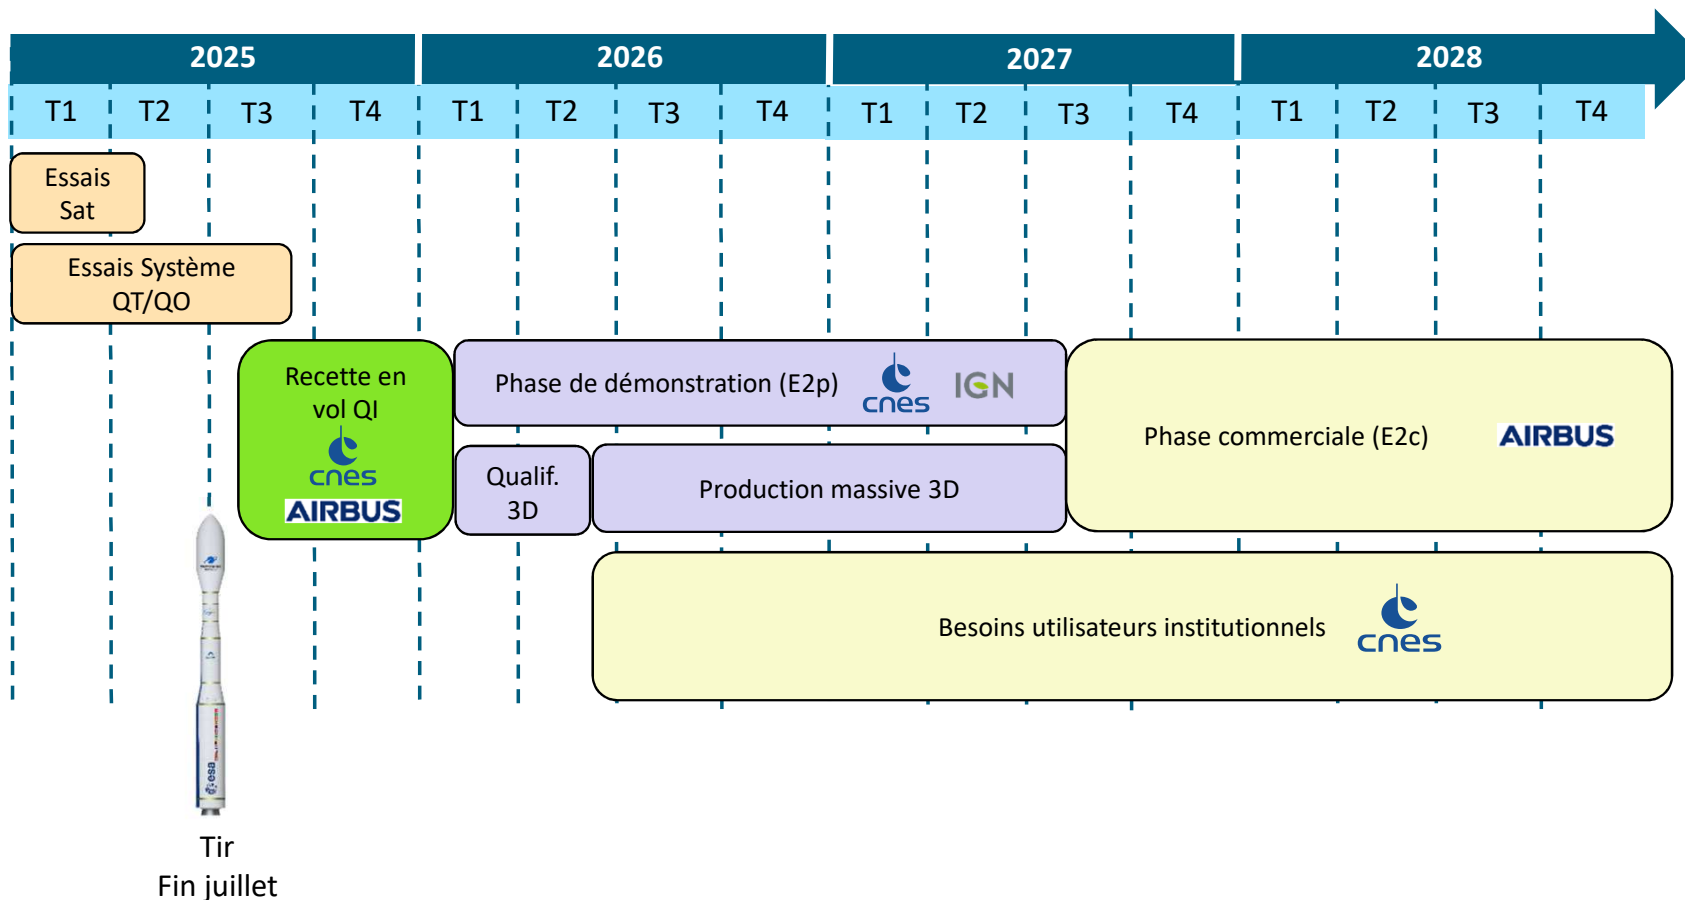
| 2025 | | | | 2026 | | | | 2027 | | | | 2028 | | | |
|---|---|---|---|---|---|---|---|---|---|---|---|---|---|---|---|
| T1 | T2 | T3 | T4 | T1 | T2 | T3 | T4 | T1 | T2 | T3 | T4 | T1 | T2 | T3 | T4 |

Essais Sat

Essais Système QT/QO

Recette en vol QI
cnes
AIRBUS

Phase de démonstration (E2p) cnes IGN

Qualif. 3D

Production massive 3D

Phase commerciale (E2c) AIRBUS

Besoins utilisateurs institutionnels cnes

esa

Tir
Fin juillet